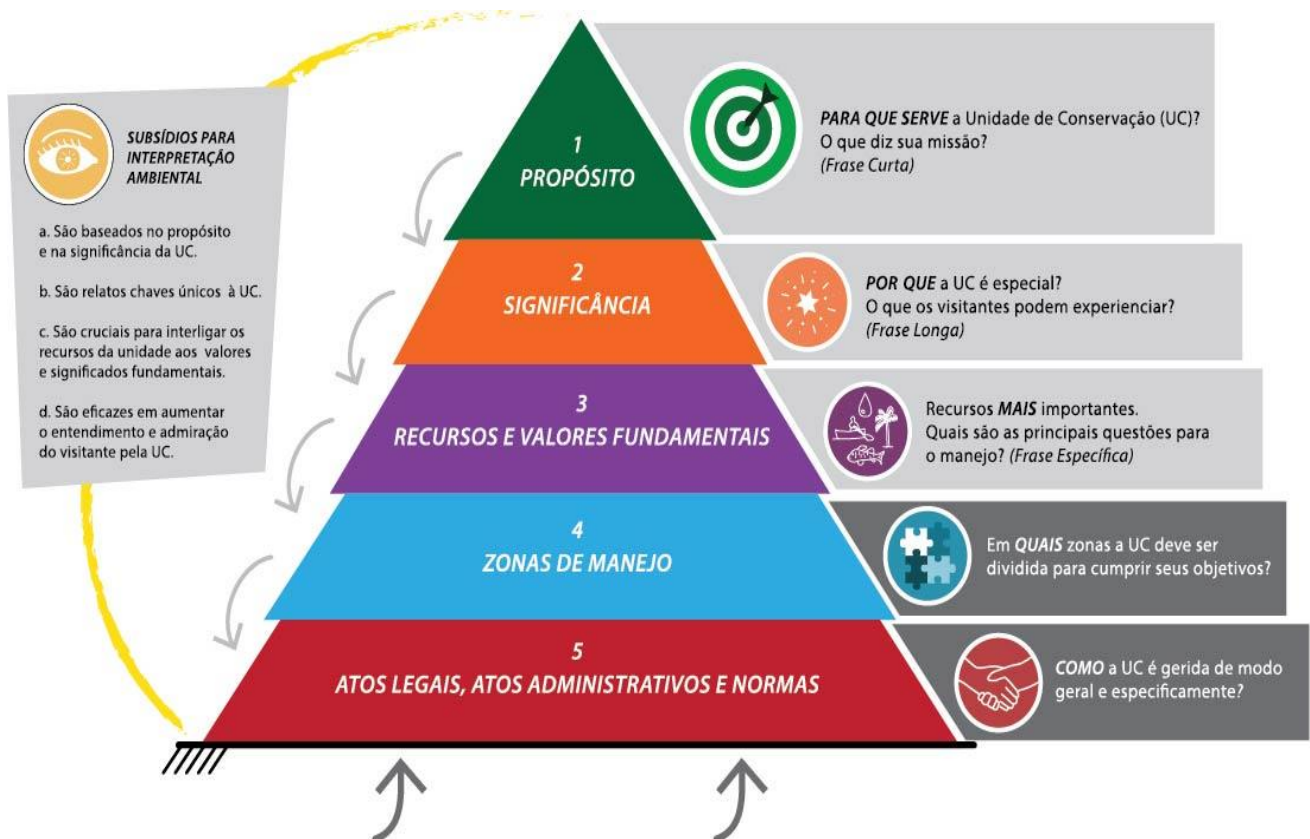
SUBSÍDIOS PARA INTERPRETAÇÃO AMBIENTAL

a. São baseados no propósito e na significância da UC.

b. São relatos chaves únicos à UC.

c. São cruciais para interligar os recursos da unidade aos valores e significados fundamentais.

d. São eficazes em aumentar o entendimento e admiração do visitante pela UC.

1
PROPÓSITO

PARA QUE SERVE a Unidade de Conservação (UC)? O que diz sua missão? (Frase Curta)

2
SIGNIFICÂNCIA

POR QUE a UC é especial? O que os visitantes podem experienciar? (Frase Longa)

3
RECURSOS E VALORES FUNDAMENTAIS

Recursos MAIS importantes. Quais são as principais questões para o manejo? (Frase Específica)

4
ZONAS DE MANEJO

Em QUAIS zonas a UC deve ser dividida para cumprir seus objetivos?

5
ATOS LEGAIS, ATOS ADMINISTRATIVOS E NORMAS

COMO a UC é gerida de modo geral e especificamente?